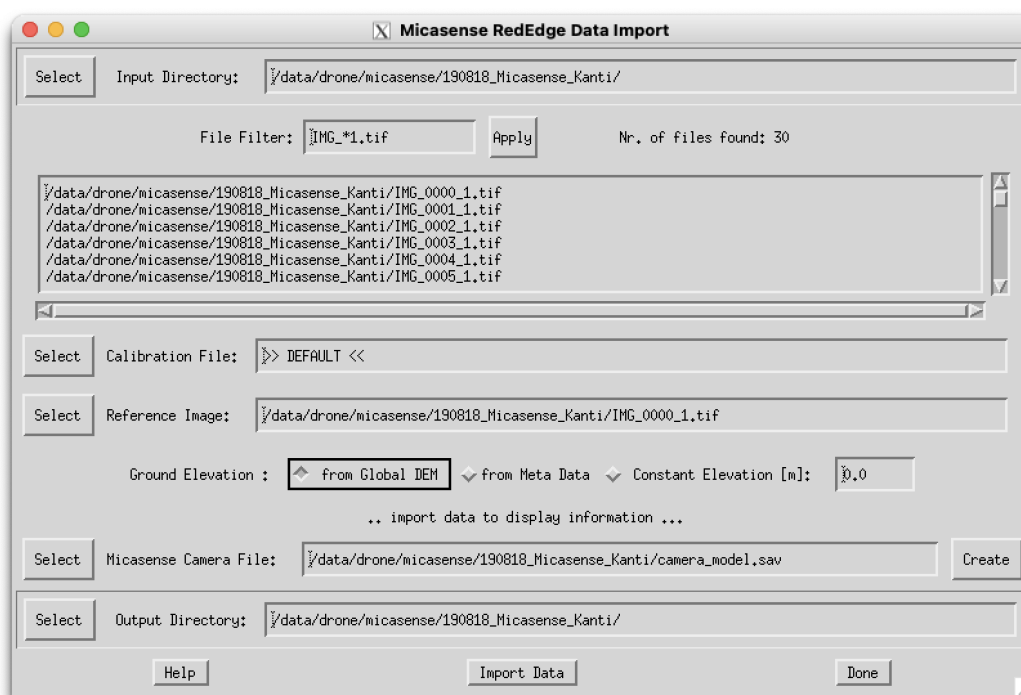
Micasense RedEdge Data Import

Select Input Directory: /data/drone/micasense/190818_Micasense_Kanti/

File Filter: IMG_*1.tif Apply Nr. of files found: 30

/data/drone/micasense/190818_Micasense_Kanti/IMG_0000_1.tif
/data/drone/micasense/190818_Micasense_Kanti/IMG_0001_1.tif
/data/drone/micasense/190818_Micasense_Kanti/IMG_0002_1.tif
/data/drone/micasense/190818_Micasense_Kanti/IMG_0003_1.tif
/data/drone/micasense/190818_Micasense_Kanti/IMG_0004_1.tif
/data/drone/micasense/190818_Micasense_Kanti/IMG_0005_1.tif

Select Calibration File: >> DEFAULT <<

Select Reference Image: /data/drone/micasense/190818_Micasense_Kanti/IMG_0000_1.tif

Ground Elevation : from Global DEM from Meta Data Constant Elevation [m]: 0.0

.. import data to display information ...

Select Micasense Camera File: /data/drone/micasense/190818_Micasense_Kanti/camera_model.sav Create

Select Output Directory: /data/drone/micasense/190818_Micasense_Kanti/

Help Import Data Done